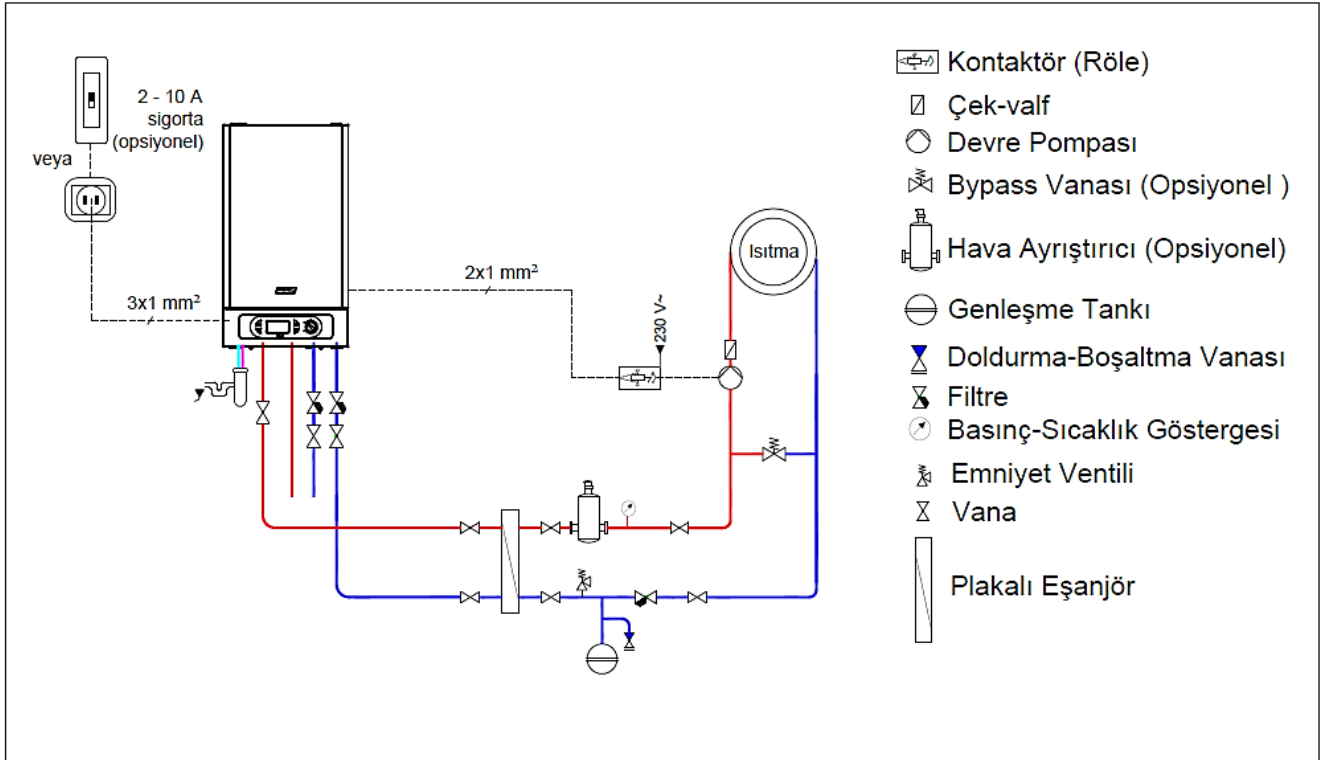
2 - 10 A
sigorta
(opsiyonel)

veya

3x1 mm²

2x1 mm²

230 V~

Isıtma

Kontaktör (Röle)
Çek-valf
Devre Pompası
Bypass Vanası (Opsiyonel )
Hava Ayrıştırıcı (Opsiyonel)
Genleşme Tankı
Doldurma-Boşaltma Vanası
Filtre
Basınç-Sıcaklık Göstergesi
Emniyet Ventili
Vana
Plakalı Eşanjör